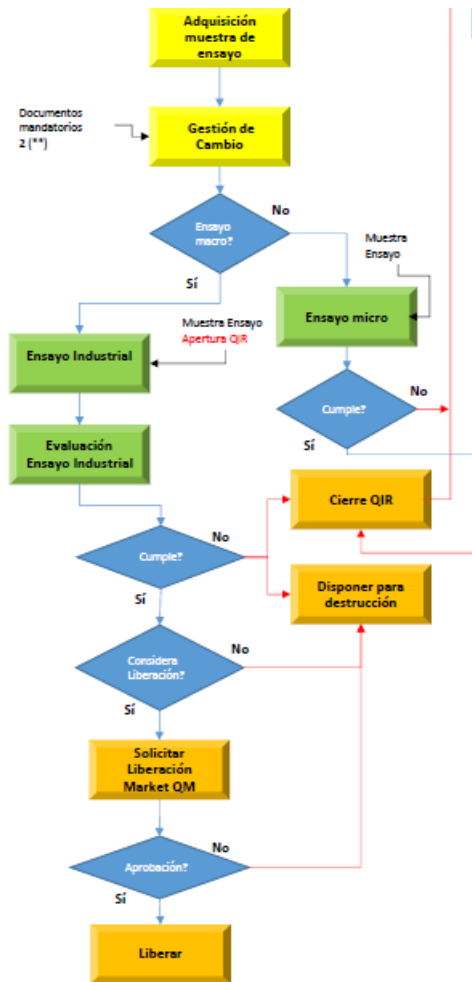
Adquisición muestra de ensayo

Documentos mandatorios 2 (**)

Gestión de Cambio

Ensayo macro?

No

Sí

Muestra Ensayo

Ensayo micro

Muestra Ensayo
Apertura QIR

Ensayo Industrial

Cumple?

No

Sí

Evaluación Ensayo Industrial

Cierre QIR

Cumple?

No

Sí

Disponer para destrucción

Considera Liberación?

No

Sí

Solicitar Liberación Market QM

Aprobación?

No

Sí

Liberar